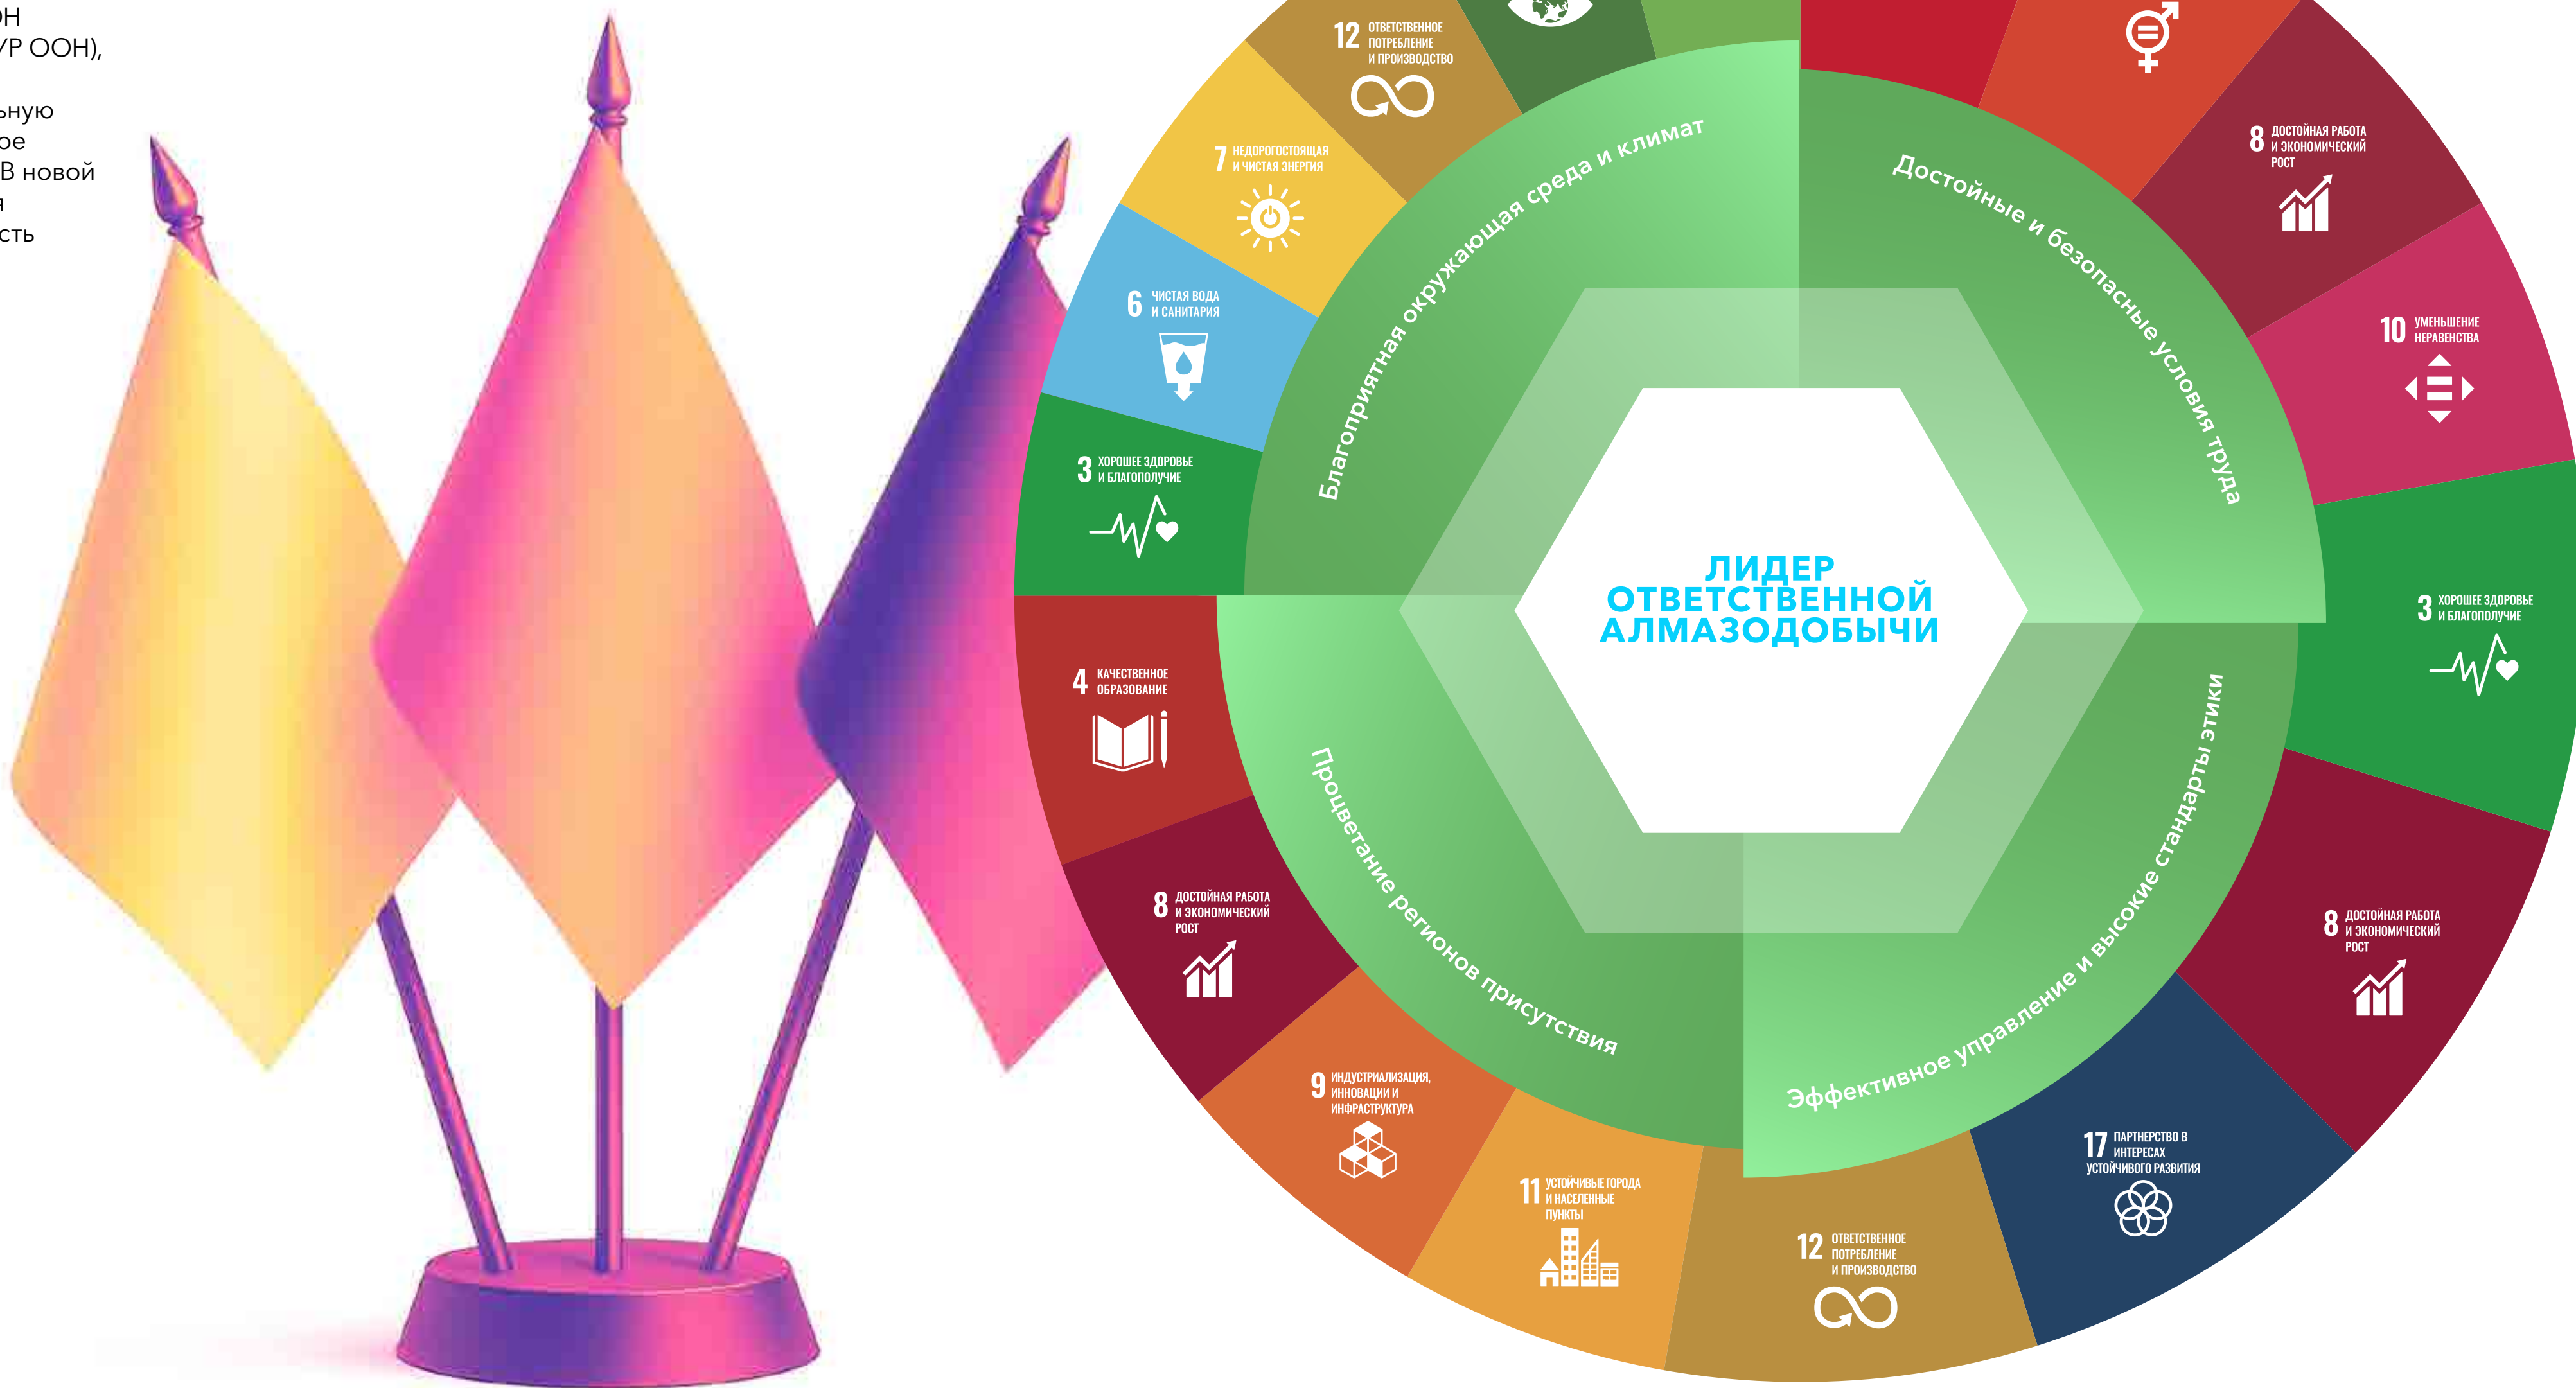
ОН
УР ООН),

ьную
ое
В новой
я
сть

12 ОТВЕТСТВЕННОЕ ПОТРЕБЛЕНИЕ И ПРОИЗВОДСТВО

7 НЕДОРОГОСТОЯЩАЯ И ЧИСТАЯ ЭНЕРГИЯ

6 ЧИСТАЯ ВОДА И САНИТАРИЯ

3 ХОРОШЕЕ ЗДОРОВЬЕ И БЛАГОПОЛУЧИЕ

4 КАЧЕСТВЕННОЕ ОБРАЗОВАНИЕ

8 ДОСТОЙНАЯ РАБОТА И ЭКОНОМИЧЕСКИЙ РОСТ

9 ИНДУСТРИАЛИЗАЦИЯ, ИННОВАЦИИ И ИНФРАСТРУКТУРА

11 УСТОЙЧИВЫЕ ГОРОДА И НАСЕЛЕННЫЕ ПУНКТЫ

12 ОТВЕТСТВЕННОЕ ПОТРЕБЛЕНИЕ И ПРОИЗВОДСТВО

17 ПАРТНЕРСТВО В ИНТЕРЕСАХ УСТОЙЧИВОГО РАЗВИТИЯ

8 ДОСТОЙНАЯ РАБОТА И ЭКОНОМИЧЕСКИЙ РОСТ

3 ХОРОШЕЕ ЗДОРОВЬЕ И БЛАГОПОЛУЧИЕ

10 УМЕНЬШЕНИЕ НЕРАВЕНСТВА

8 ДОСТОЙНАЯ РАБОТА И ЭКОНОМИЧЕСКИЙ РОСТ

Благоприятная окружающая среда и климат

Достойные и безопасные условия труда

Процветание регионов присутствия

Эффективное управление и высокие стандарты этики

ЛИДЕР ОТВЕТСТВЕННОЙ АЛМАЗОДОБЫЧИ